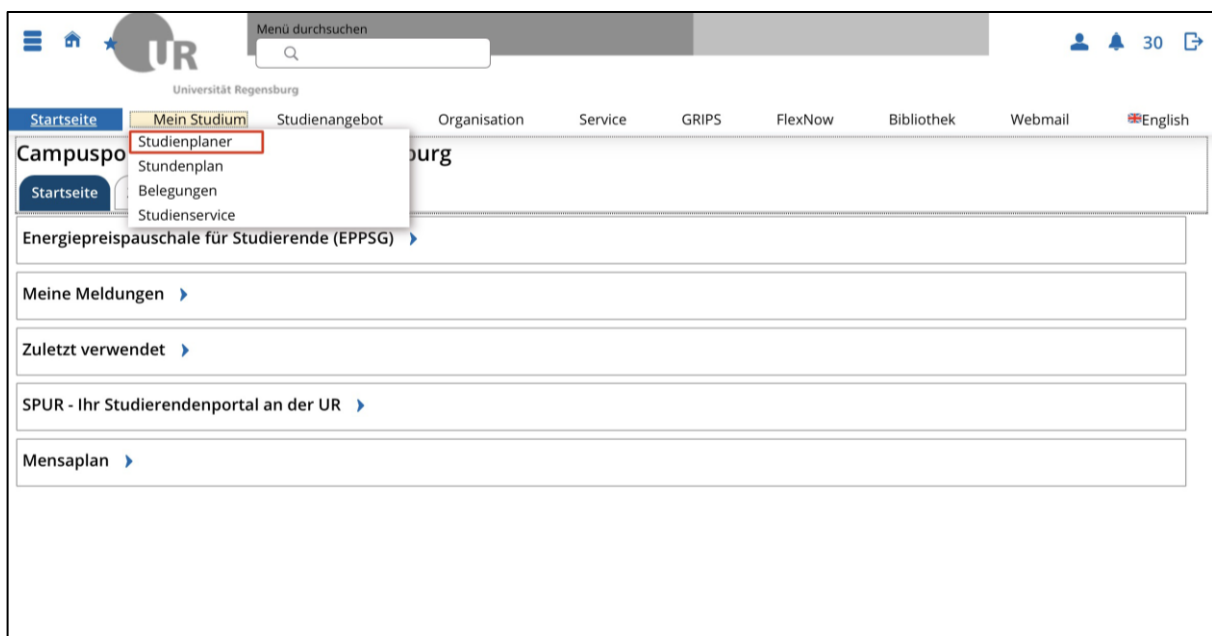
UR
Universität Regensburg

Menü durchsuchen

30

Startseite Mein Studium Studienangebot Organisation Service GRIPS FlexNow Bibliothek Webmail English

Studienplaner
Stundenplan
Belegungen
Studienservice

Campuspo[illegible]burg

Startseite

Energiepreispauschale für Studierende (EPPSG)

Meine Meldungen

Zuletzt verwendet

SPUR - Ihr Studierendenportal an der UR

Mensaplan